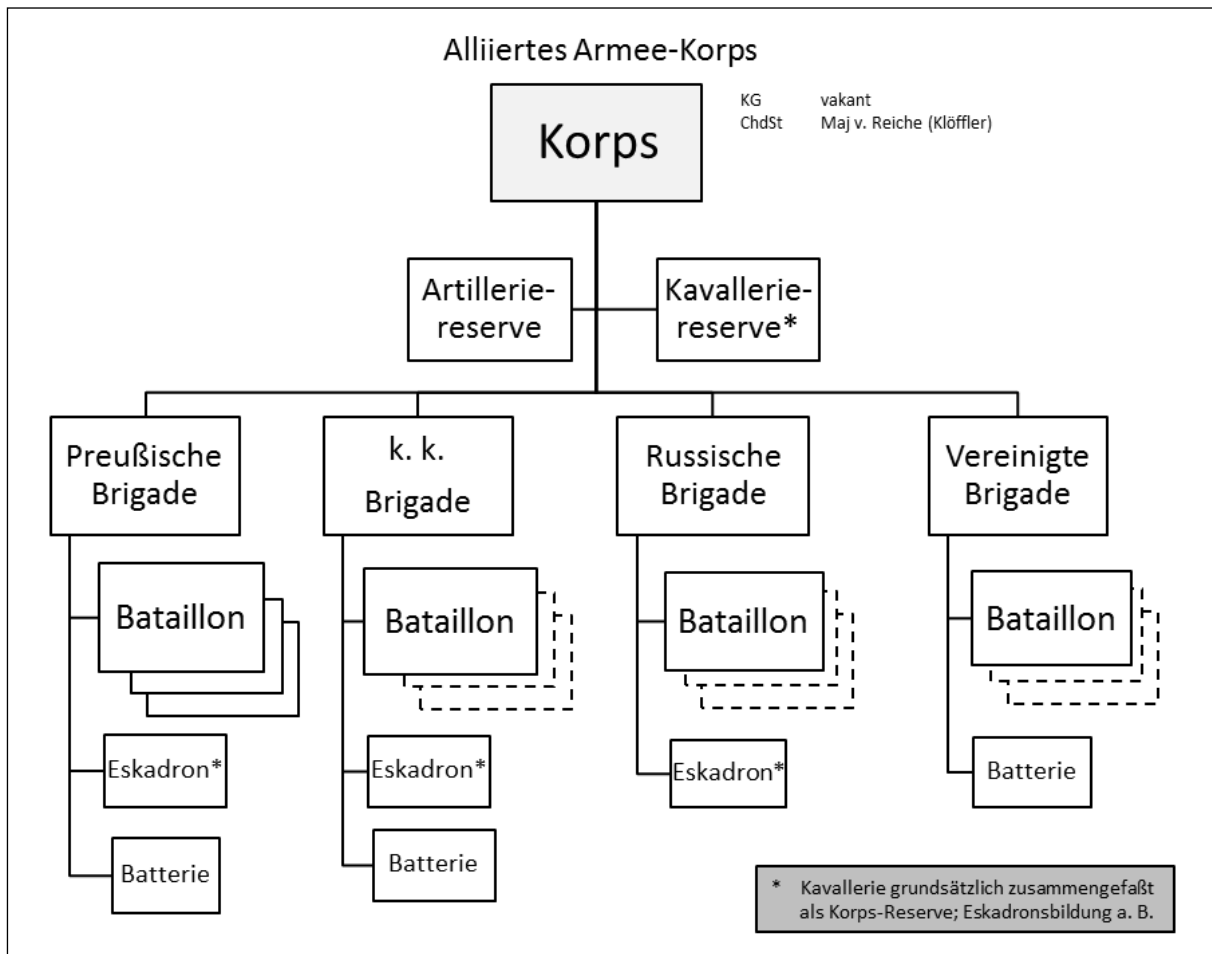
Alliiertes Armee-Korps

Korps

KG vakant
ChdSt Maj v. Reiche (Klöffler)

Artilleriereserve

Kavalleriereserve*

Preußische Brigade

Bataillon

Eskadron*

Batterie

k. k. Brigade

Bataillon

Eskadron*

Batterie

Russische Brigade

Bataillon

Eskadron*

Vereinigte Brigade

Bataillon

Batterie

* Kavallerie grundsätzlich zusammengefaßt als Korps-Reserve; Eskadronsbildung a. B.